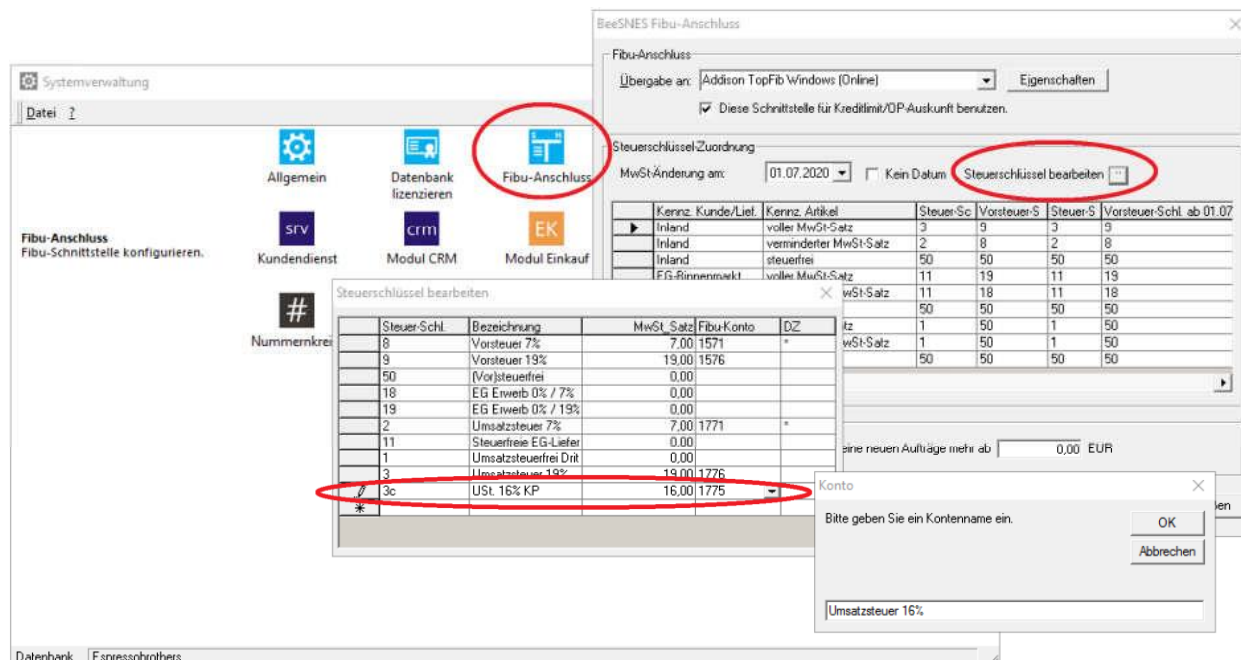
Systemverwaltung

Datei ?

Allgemein

Datenbank lizenzieren

Fibu-Anschluss

Fibu-Anschluss
Fibu-Schnittstelle konfigurieren.

srv
Kundendienst

crm
Modul CRM

EK
Modul Einkauf

#
Nummernkrei

Datenbank Espressobrothers

BeeSNES Fibu-Anschluss

Fibu-Anschluss

Übergabe an: Addison TopFib Windows (Online) Eigenschaften

☑ Diese Schnittstelle für Kreditlimit/OP-Auskunft benutzen.

Steuerschlüssel-Zuordnung

MwSt-Änderung am: 01.07.2020 ☐ Kein Datum Steuerschlüssel bearbeiten ...

| | Kennz. Kunde/Lief. | Kennz. Artikel | Steuer-Sc | Vorsteuer-S | Steuer-S | Vorsteuer-Schl. ab 01.07 |
|---|---|---|---|---|---|---|
| ▶ | Inland | voller MwSt-Satz | 3 | 9 | 3 | 9 |
| | Inland | verminderter MwSt-Satz | 2 | 8 | 2 | 8 |
| | Inland | steuerfrei | 50 | 50 | 50 | 50 |
| | EG-Binnenmarkt | voller MwSt-Satz | 11 | 19 | 11 | 19 |
| | | wSt-Satz | 11 | 18 | 11 | 18 |
| | | | 50 | 50 | 50 | 50 |
| | | tz | 1 | 50 | 1 | 50 |
| | | wSt-Satz | 1 | 50 | 1 | 50 |
| | | | 50 | 50 | 50 | 50 |

eine neuen Aufträge mehr ab 0,00 EUR

en

Steuerschlüssel bearbeiten

| | Steuer-Schl. | Bezeichnung | MwSt_Satz | Fibu-Konto | DZ |
|---|---|---|---|---|---|
| | 8 | Vorsteuer 7% | 7,00 | 1571 | * |
| | 9 | Vorsteuer 19% | 19,00 | 1576 | |
| | 50 | (Vor)steuerfrei | 0,00 | | |
| | 18 | EG Erwerb 0% / 7% | 0,00 | | |
| | 19 | EG Erwerb 0% / 19% | 0,00 | | |
| | 2 | Umsatzsteuer 7% | 7,00 | 1771 | * |
| | 11 | Steuerfreie EG-Liefer | 0,00 | | |
| | 1 | Umsatzsteuerfrei Drit | 0,00 | | |
| | 3 | Umsatzsteuer 19% | 19,00 | 1776 | |
| ✎ | 3c | USt. 16% KP | 16,00 | 1775 | |
| * | | | | | |

Konto

Bitte geben Sie ein Kontenname ein.

OK

Abbrechen

Umsatzsteuer 16%